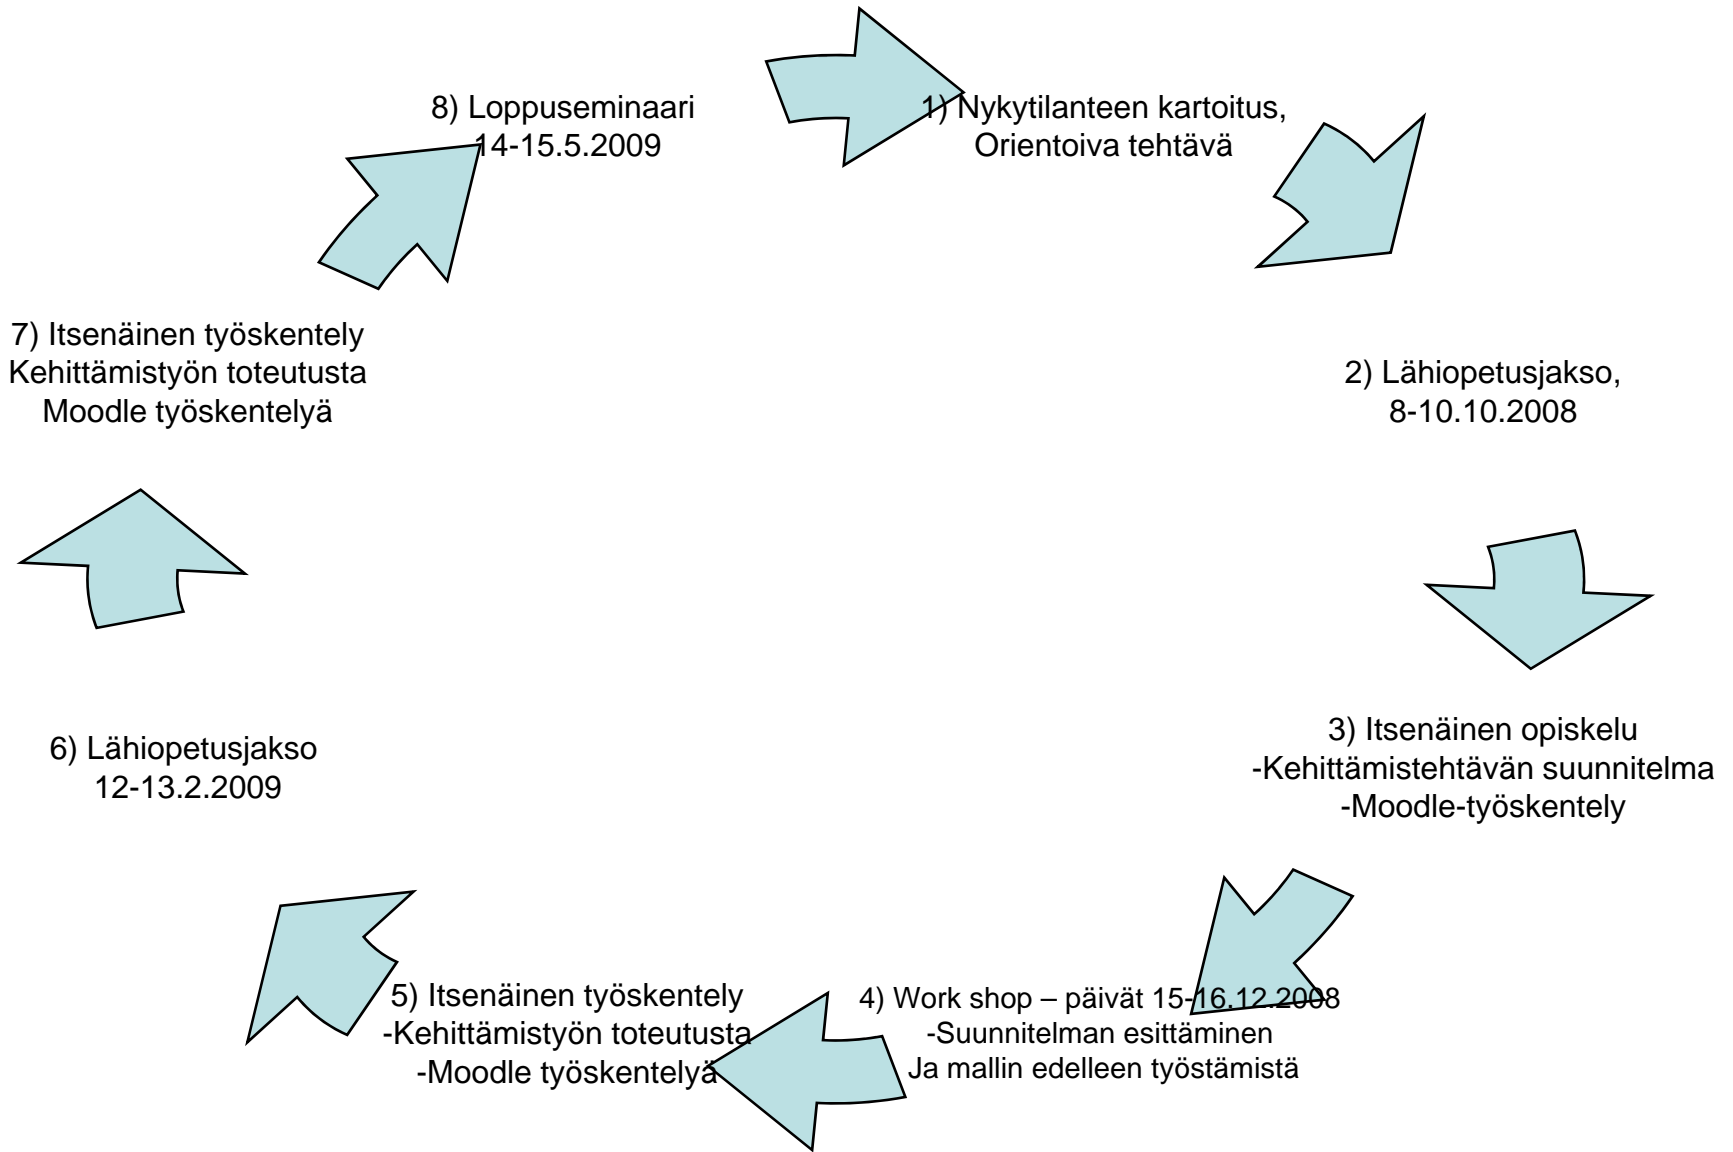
8) Loppuseminaari
14-15.5.2009

1) Nykytilanteen kartoitus,
Orientoiva tehtävä

2) Lähiopetusjakso,
8-10.10.2008

3) Itsenäinen opiskelu
-Kehittämistehtävän suunnitelma
-Moodle-työskentely

4) Work shop – päivät 15-16.12.2008
-Suunnitelman esittäminen
Ja mallin edelleen työstämistä

5) Itsenäinen työskentely
-Kehittämistyön toteutusta
-Moodle työskentelyä

6) Lähiopetusjakso
12-13.2.2009

7) Itsenäinen työskentely
Kehittämistyön toteutusta
Moodle työskentelyä